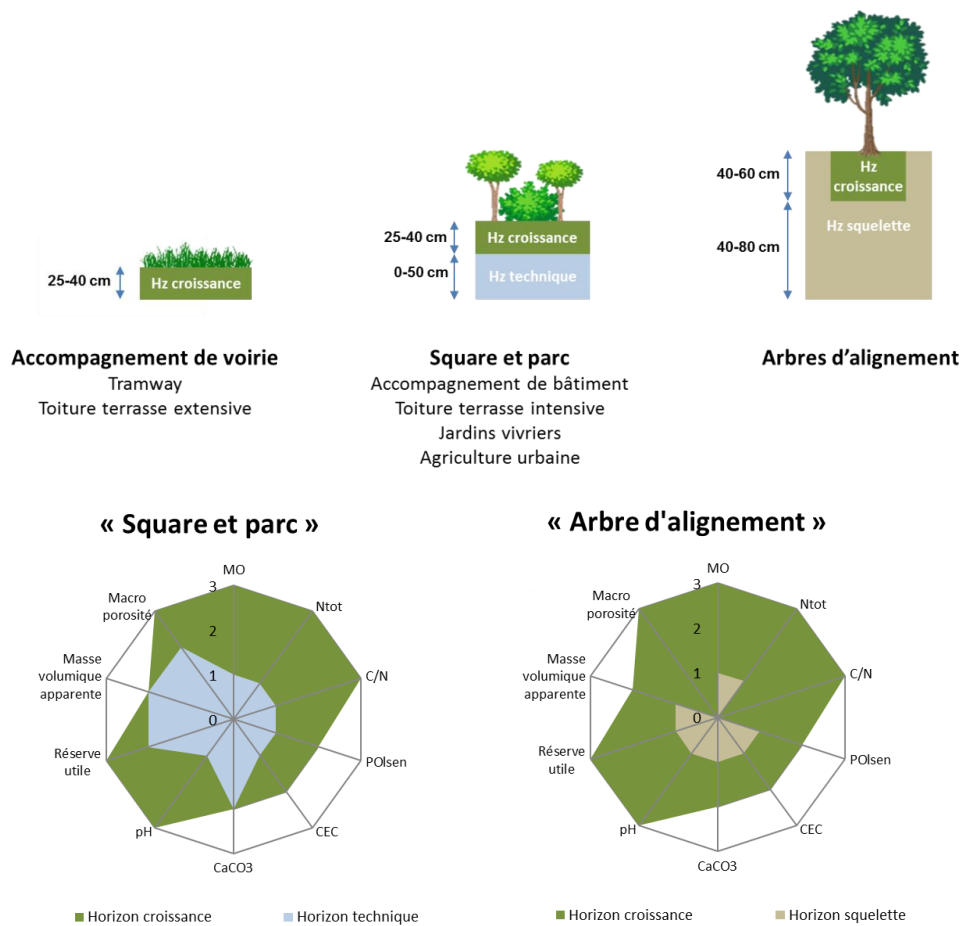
25-40 cm
Hz croissance

25-40 cm
Hz croissance
0-50 cm
Hz technique

40-60 cm
Hz croissance
40-80 cm
Hz squelette

Accompagnement de voirie
Tramway
Toiture terrasse extensive

Square et parc
Accompagnement de bâtiment
Toiture terrasse intensive
Jardins vivriers
Agriculture urbaine

Arbres d'alignement

« Square et parc »

MO
3
2
1
0
Ntot
C/N
POlsen
CEC
CaCO3
pH
Réserve utile
Masse volumique apparente
Macro porosité

Horizon croissance
Horizon technique

« Arbre d'alignement »

MO
3
2
1
0
Ntot
C/N
POlsen
CEC
CaCO3
pH
Réserve utile
Masse volumique apparente
Macro porosité

Horizon croissance
Horizon squelette